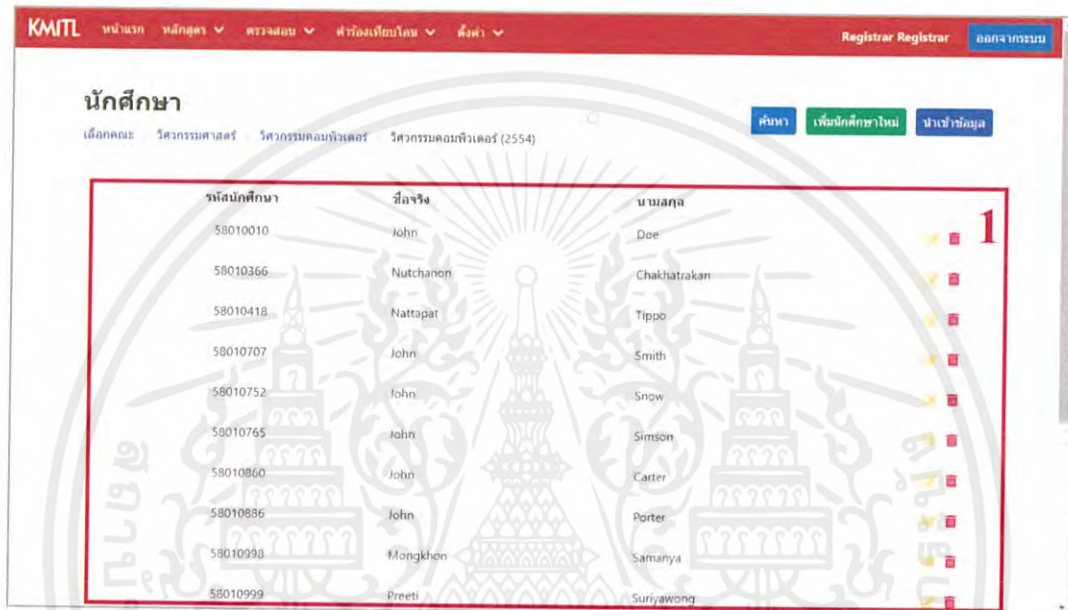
KMITL หน้าแรก หลักสูตร ตรวจสอบ คำร้องเทียบโอน ตั้งค่า Registrar Registrar ออกจากระบบ

นักศึกษา

เลือกคณะ / วิศวกรรมศาสตร์ / วิศวกรรมคอมพิวเตอร์ / วิศวกรรมคอมพิวเตอร์ (2554)

ค้นหา เพิ่มนักศึกษาใหม่ นำเข้าข้อมูล

1

| รหัสนักศึกษา | ชื่อจริง | นามสกุล |
|---|---|---|
| 58010010 | John | Doe |
| 58010366 | Nutchanon | Chakhatrakan |
| 58010418 | Nattapat | Tippo |
| 58010707 | John | Smith |
| 58010752 | John | Snow |
| 58010765 | John | Simson |
| 58010860 | John | Carter |
| 58010886 | John | Porter |
| 58010998 | Mongkhon | Samanya |
| 58010999 | Preeti | Suriyawong |